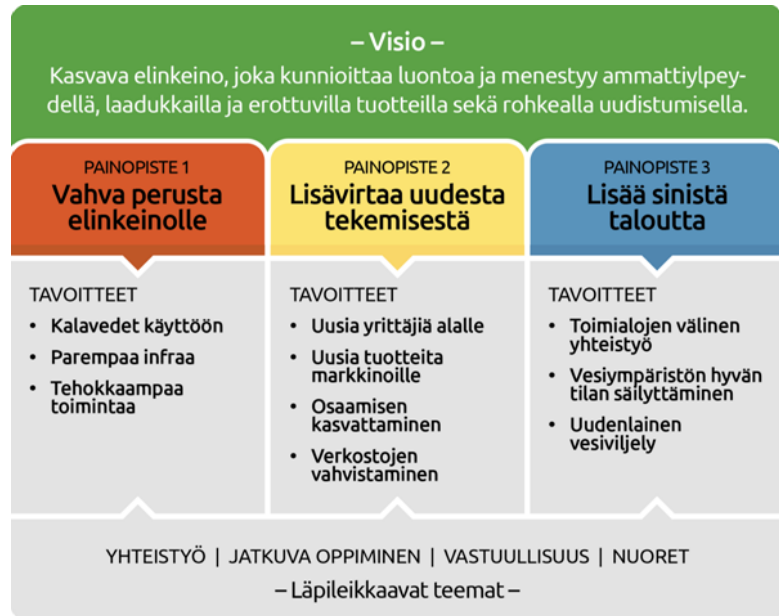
– Visio –

Kasvava elinkeino, joka kunnioittaa luontoa ja menestyy ammattilpeydellä, laadukkailla ja erottuvilla tuotteilla sekä rohkealla uudistumisella.

PAINOPISTE 1
Vahva perusta elinkeinolle

TAVOITTEET
• Kalavedet käyttöön
• Parempaa infraa
• Tehokkaampaa toimintaa

PAINOPISTE 2
Lisävirtaa uudesta tekemisestä

TAVOITTEET
• Uusia yrittäjiä alalle
• Uusia tuotteita markkinoille
• Osaamisen kasvattaminen
• Verkostojen vahvistaminen

PAINOPISTE 3
Lisää sinistä taloutta

TAVOITTEET
• Toimialojen välinen yhteistyö
• Vesiympäristön hyvän tilan säilyttäminen
• Uudenlainen vesiviljely

YHTEISTYÖ | JATKUVA OPPIMINEN | VASTUULLISUUS | NUORET
– Läpileikkaavat teemat –